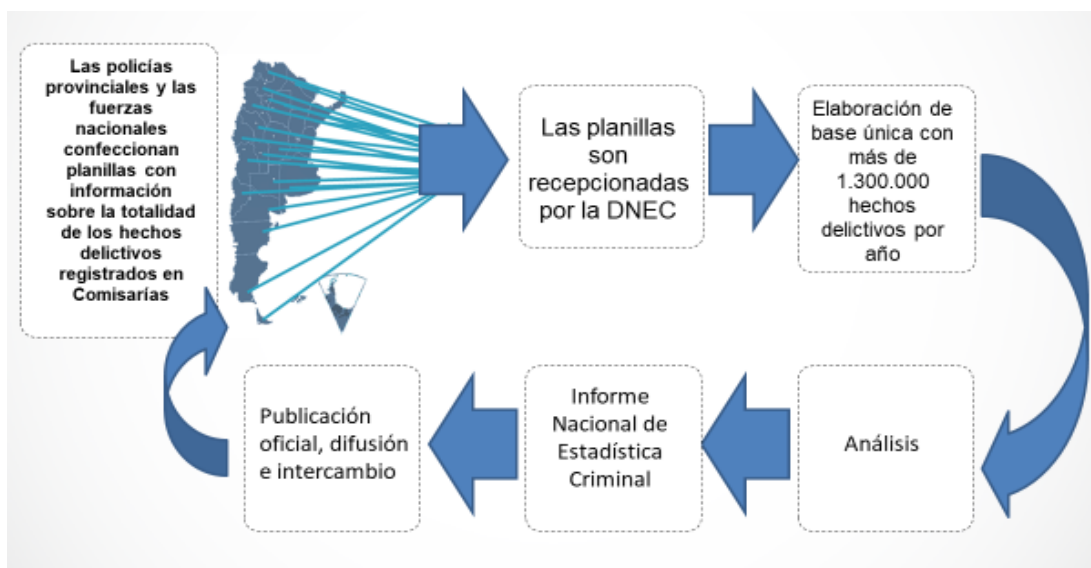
Las policías provinciales y las fuerzas nacionales confeccionan planillas con información sobre la totalidad de los hechos delictivos registrados en Comisarías

Las planillas son recepcionadas por la DNEC

Elaboración de base única con más de 1.300.000 hechos delictivos por año

Análisis

Informe Nacional de Estadística Criminal

Publicación oficial, difusión e intercambio